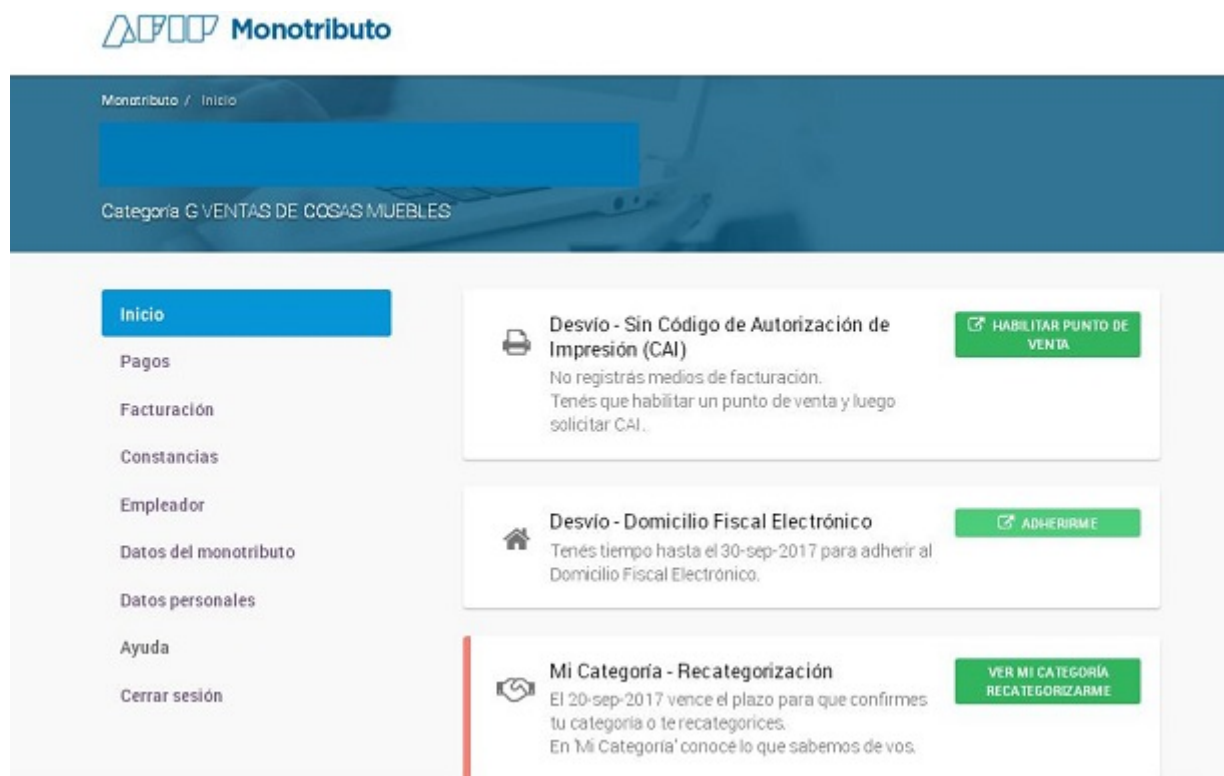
AFIP Monotributo

Monotributo / Inicio

Categoría G VENTAS DE COSAS MUEBLES

Inicio
Pagos
Facturación
Constancias
Empleador
Datos del monotributo
Datos personales
Ayuda
Cerrar sesión

Desvío - Sin Código de Autorización de Impresión (CAI)
No registrás medios de facturacion.
Tenés que habilitar un punto de venta y luego solicitar CAI.

HABILITAR PUNTO DE VENTA

Desvío - Domicilio Fiscal Electrónico
Tenés tiempo hasta el 30-sep-2017 para adherir al Domicilio Fiscal Electrónico.

ADHERIRME

Mi Categoría - Recategorización
El 20-sep-2017 vence el plazo para que confirmes tu categoria o te recategorices.
En 'Mi Categoría' conocé lo que sabemos de vos.

VER MI CATEGORÍA RECATEGORIZARME